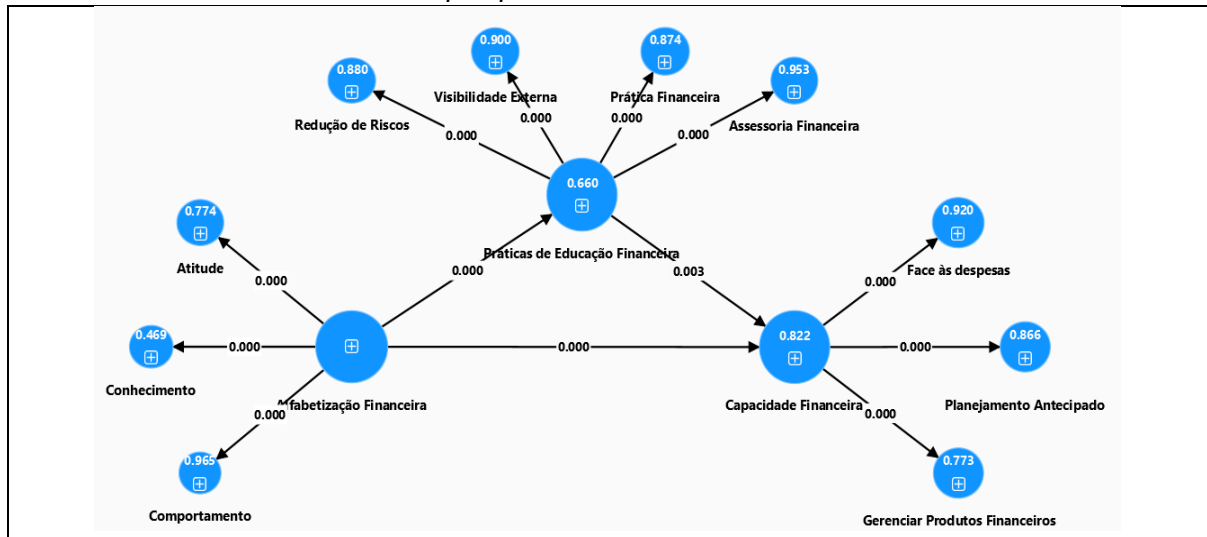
0.900
0.874
0.880
0.953
Visibilidade Externa
Prática Financeira
0.000
0.000
Redução de Riscos
0.000
0.000
Assessoria Financeira
0.660
0.774
0.920
Práticas de Educação Financeira
Atitude
0.000
0.003
Face às despesas
0.000
0.000
0.469
0.000
0.000
0.822
0.000
0.866
Conhecimento
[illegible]fabetização Financeira
Capacidade Financeira
Planejamento Antecipado
0.000
0.000
0.965
0.773
Comportamento
Gerenciar Produtos Financeiros